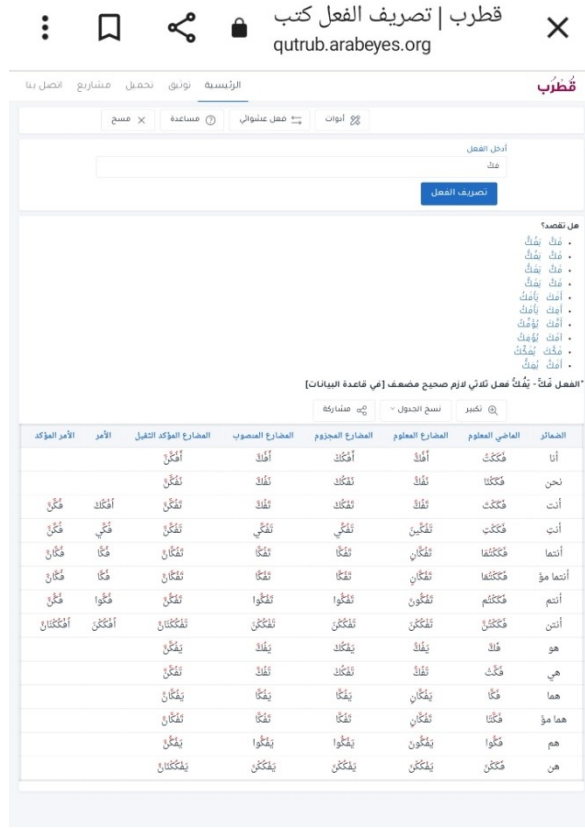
قطرب | تصريف الفعل كتب
qutrub.arabeyes.org

قُطْرُب
الرئيسية توثيق تحميل مشاريع اتصل بنا

أدوات | فعل عشوائي | مساعدة | مسح

أدخل الفعل
فك
تصريف الفعل

هل تقصد؟
- فَكَ يَفُكُ
- فَكَ يَفِكُ
- فَكَ يَفَكُ
- فَكَ يَفْكِ
- أَفَكَ يَأْفَكُ
- أَفِكَ يَأْفِكُ
- أَفَكَ يُؤَفِّكُ
- أَفِكَ يُؤْفِكُ
- فَكَّكَ يُفَكِّكُ
- أَفَكَ يُفِكُ

*الفعل فَكَّ - يَفُكُّ فعل ثلاثي لازم صحيح مضعف [في قاعدة البيانات]

تكبير | نسخ الجدول | مشاركة

| الضمائر | الماضي المعلوم | المضارع المعلوم | المضارع المجزوم | المضارع المنصوب | المضارع المؤكد الثقيل | الأمر | الأمر المؤكد |
|---|---|---|---|---|---|---|---|
| أنا | فَكَكْتُ | أَفُكُّ | أَفْكُكْ | أَفُكَّ | أَفُكَّنَّ | | |
| نحن | فَكَكْنَا | نَفُكُّ | نَفْكُكْ | نَفُكَّ | نَفُكَّنَّ | | |
| أنت | فَكَكْتَ | تَفُكُّ | تَفْكُكْ | تَفُكَّ | تَفُكَّنَّ | أُفْكُكْ | فُكَّنَّ |
| أنتِ | فَكَكْتِ | تَفُكِّينَ | تَفُكِّي | تَفُكِّي | تَفُكِّنَّ | فُكِّي | فُكِّنَّ |
| أنتما | فَكَكْتُمَا | تَفُكَّانِ | تَفُكَّا | تَفُكَّا | تَفُكَّانِّ | فُكَّا | فُكَّانِّ |
| أنتما مؤ | فَكَكْتُمَا | تَفُكَّانِ | تَفُكَّا | تَفُكَّا | تَفُكَّانِّ | فُكَّا | فُكَّانِّ |
| أنتم | فَكَكْتُم | تَفُكُّونَ | تَفُكُّوا | تَفُكُّوا | تَفُكُّنَّ | فُكُّوا | فُكُّنَّ |
| أنتن | فَكَكْتُنَّ | تَفْكُكْنَ | تَفْكُكْنَ | تَفْكُكْنَ | تَفْكُكْنَانِّ | أُفْكُكْنَ | أُفْكُكْنَانِّ |
| هو | فَكَّ | يَفُكُّ | يَفْكُكْ | يَفُكَّ | يَفُكَّنَّ | | |
| هي | فَكَّتْ | تَفُكُّ | تَفْكُكْ | تَفُكَّ | تَفُكَّنَّ | | |
| هما | فَكَّا | يَفُكَّانِ | يَفُكَّا | يَفُكَّا | يَفُكَّانِّ | | |
| هما مؤ | فَكَّتَا | تَفُكَّانِ | تَفُكَّا | تَفُكَّا | تَفُكَّانِّ | | |
| هم | فَكُّوا | يَفُكُّونَ | يَفُكُّوا | يَفُكُّوا | يَفُكُّنَّ | | |
| هن | فَكَكْنَ | يَفْكُكْنَ | يَفْكُكْنَ | يَفْكُكْنَ | يَفْكُكْنَانِّ | | |